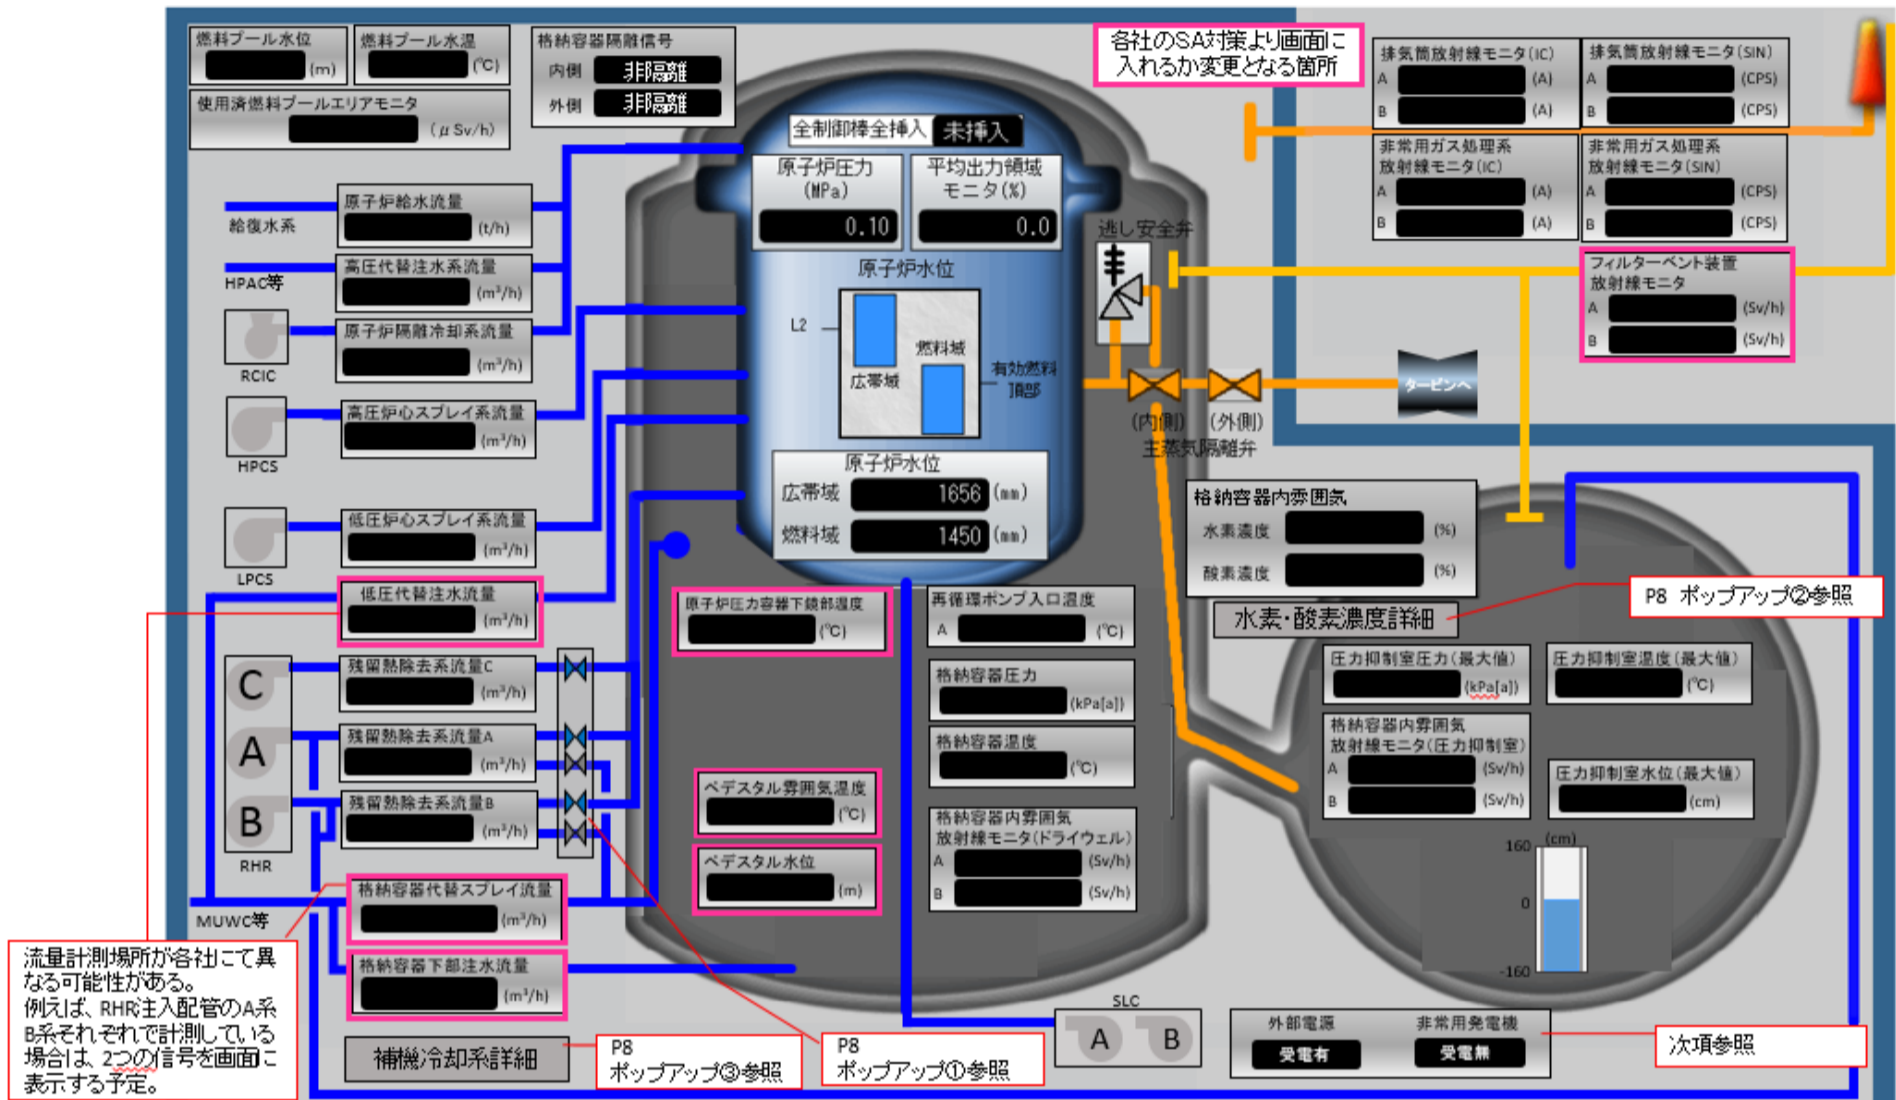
燃料プール水位
(m)
燃料プール水温
(℃)
格納容器隔離信号
内側 非隔離
外側 非隔離
使用済燃料プールエリアモニタ
(μSv/h)

各社のSA対策より画面に入れるか変更となる箇所

排気筒放射線モニタ(IC)
A (A)
B (A)
排気筒放射線モニタ(SIN)
A (CPS)
B (CPS)
非常用ガス処理系放射線モニタ(IC)
A (A)
B (A)
非常用ガス処理系放射線モニタ(SIN)
A (CPS)
B (CPS)

全制御棒全挿入 未挿入
原子炉圧力(MPa)
0.10
平均出力領域モニタ(%)
0.0
原子炉水位
L2
燃料域
広帯域
有効燃料頂部
原子炉水位
広帯域 1656 (mm)
燃料域 1450 (mm)

逃し安全弁
フィルターベント装置放射線モニタ
A (Sv/h)
B (Sv/h)
タービンへ
(内側) (外側)
主蒸気隔離弁

給復水系
原子炉給水流量
(t/h)
HPAC等
高圧代替注水系流量
(m³/h)
RCIC
原子炉隔離冷却系流量
(m³/h)
HPCS
高圧炉心スプレイ系流量
(m³/h)
LPCS
低圧炉心スプレイ系流量
(m³/h)
低圧代替注水流量
(m³/h)
C
A
B
RHR
残留熱除去系流量C
(m³/h)
残留熱除去系流量A
(m³/h)
残留熱除去系流量B
(m³/h)
MUWC等
格納容器代替スプレイ流量
(m³/h)
格納容器下部注水流量
(m³/h)
補機冷却系詳細

原子炉圧力容器下鏡部温度
(℃)
ペデスタル雰囲気温度
(℃)
ペデスタル水位
(m)
再循環ポンプ入口温度
A (℃)
格納容器圧力
(kPa[a])
格納容器温度
(℃)
格納容器内雰囲気放射線モニタ(ドライウェル)
A (Sv/h)
B (Sv/h)

格納容器内雰囲気
水素濃度 (%)
酸素濃度 (%)
水素・酸素濃度詳細
P8 ポップアップ②参照
圧力抑制室圧力(最大値)
(kPa[a])
圧力抑制室温度(最大値)
(℃)
格納容器内雰囲気放射線モニタ(圧力抑制室)
A (Sv/h)
B (Sv/h)
圧力抑制室水位(最大値)
(cm)
160 (cm)
0
-160

SLC
A B
外部電源 受電有
非常用発電機 受電無
次項参照

流量計測場所が各社にて異なる可能性がある。
例えば、RHR注入配管のA系B系それぞれで計測している場合は、2つの信号を画面に表示する予定。
P8 ポップアップ③参照
P8 ポップアップ①参照